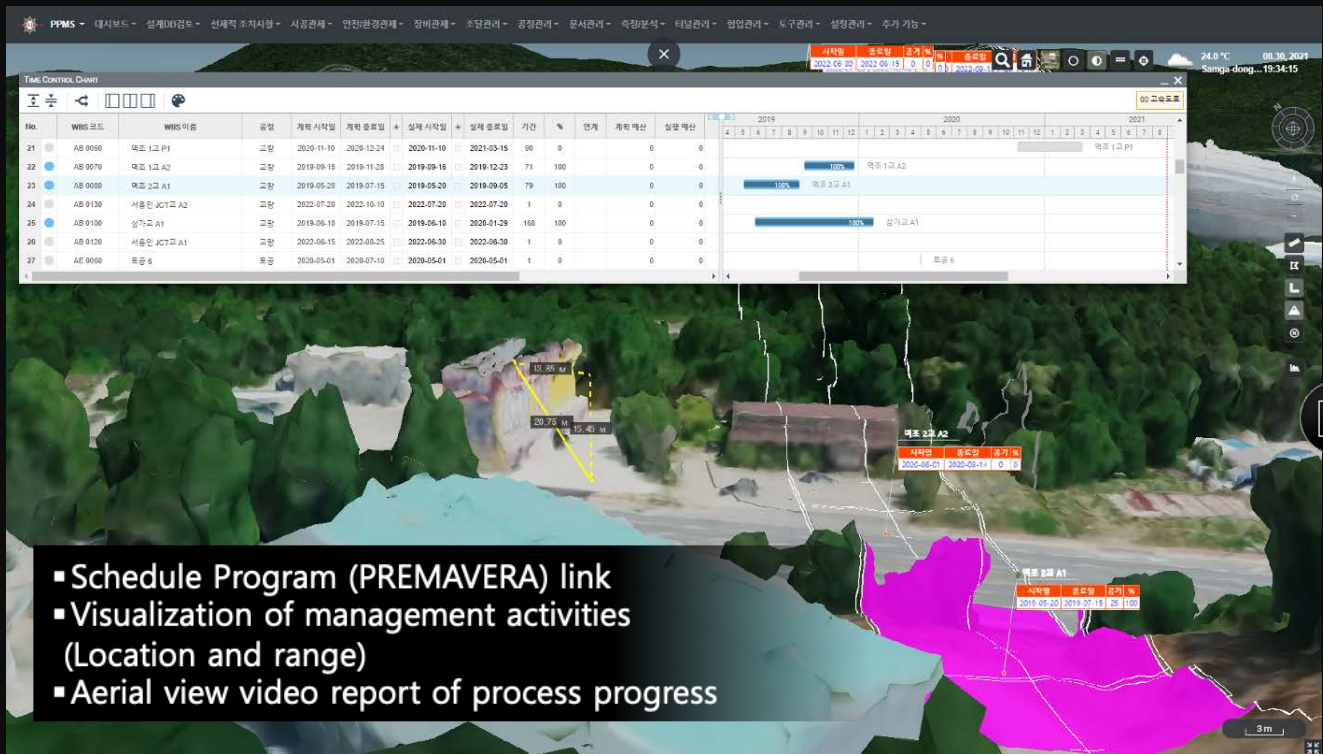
PPMS ▾ 대시보드 ▾ 설계DB검토 ▾ 선제적 조치사항 ▾ 시공관제 ▾ 안전/환경관제 ▾ 장비관제 ▾ 조달관리 ▾ 공정관리 ▾ 문서관리 ▾ 측정/분석 ▾ 터널관리 ▾ 협업관리 ▾ 도구관리 ▾ 설정관리 ▾ 추가 기능 ▾

| 시작일 | 종료일 | 공기 | % |
|---|---|---|---|
| 2022-06-30 | 2022-06-15 | 0 | 0 |

24.0 °C
Samga dong...
08.30, 2021
19:34:15

TIME CONTROL CHART

00 고속도로

| No. | WBS 코드 | WBS 이름 | 공정 | 계획 시작일 | 계획 종료일 | 실제 시작일 | 실제 종료일 | 기간 | % | 연계 | 계획 예산 | 실행 예산 |
|---|---|---|---|---|---|---|---|---|---|---|---|---|
| 21 | AB 0060 | 역조 1교 P1 | 교량 | 2020-11-10 | 2020-12-24 | 2020-11-10 | 2021-03-15 | 90 | 0 | | 0 | 0 |
| 22 | AB 0070 | 역조 1교 A2 | 교량 | 2019-09-15 | 2019-11-28 | 2019-09-16 | 2019-12-23 | 71 | 100 | | 0 | 0 |
| 23 | AB 0080 | 역조 2교 A1 | 교량 | 2019-05-20 | 2019-07-15 | 2019-05-20 | 2019-09-05 | 79 | 100 | | 0 | 0 |
| 24 | AB 0130 | 서중인 JCT교 A2 | 교량 | 2022-07-20 | 2022-10-10 | 2022-07-20 | 2022-07-20 | 1 | 0 | | 0 | 0 |
| 25 | AB 0100 | 삼가교 A1 | 교량 | 2019-06-18 | 2019-07-15 | 2019-06-10 | 2020-01-29 | 168 | 100 | | 0 | 0 |
| 26 | AB 0120 | 서중인 JCT교 A1 | 교량 | 2022-06-15 | 2022-08-25 | 2022-06-30 | 2022-06-30 | 1 | 0 | | 0 | 0 |
| 27 | AE 0060 | 토공 6 | 토공 | 2020-05-01 | 2020-07-10 | 2020-05-01 | 2020-05-01 | 1 | 0 | | 0 | 0 |

2019 2020 2021
4 5 6 7 8 9 10 11 12 1 2 3 4 5 6 7 8 9 10 11 12 1 2 3 4 5 6 7 8

역조 1교 P1
100% 역조 1교 A2
100% 역조 2교 A1
100% 삼가교 A1
토공 6

13.85 M
26.75 M
15.45 M

역조 2교 A2
| 시작일 | 종료일 | 공기 | % |
|---|---|---|---|
| 2020-06-01 | 2020-08-14 | 0 | 0 |

역조 2교 A1
| 시작일 | 종료일 | 공기 | % |
|---|---|---|---|
| 2019-05-20 | 2019-07-15 | 25 | 100 |

▪Schedule Program (PREMAVERA) link
▪Visualization of management activities (Location and range)
▪Aerial view video report of process progress

3 m